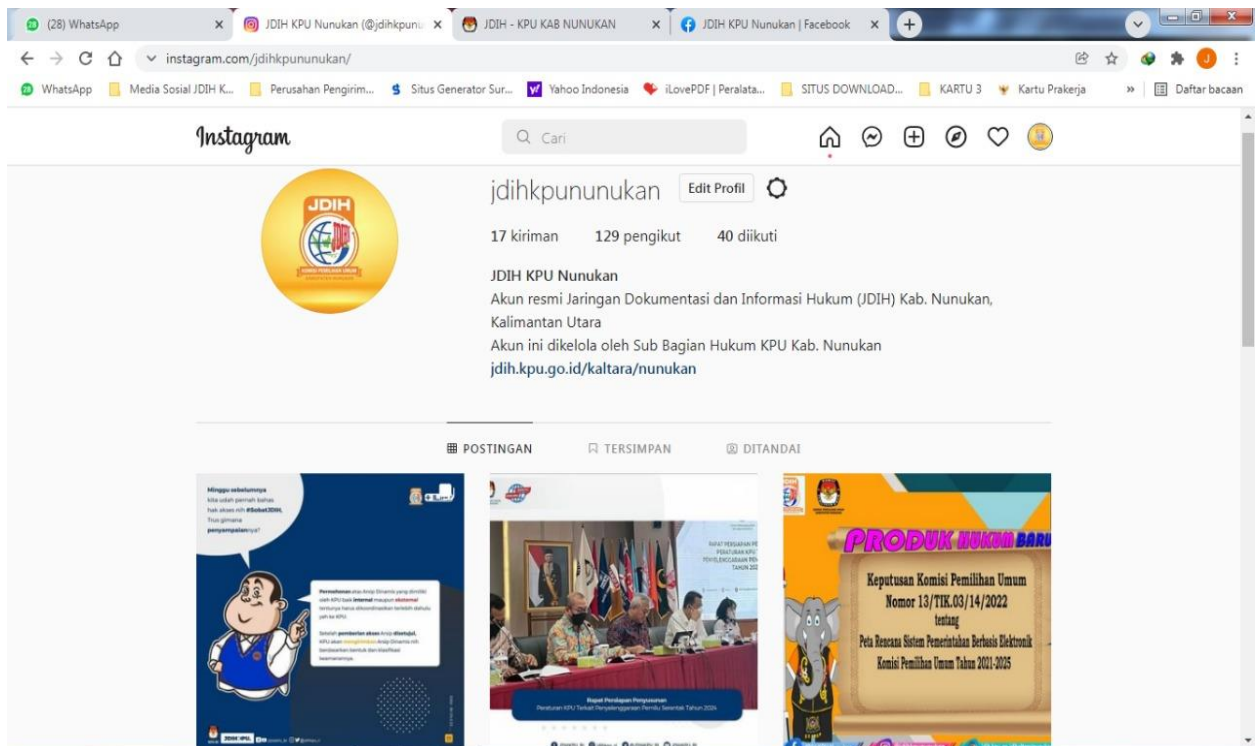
(28) WhatsApp ×
JDIH KPU Nunukan (@jdihkpunu ×
JDIH - KPU KAB NUNUKAN ×
JDIH KPU Nunukan | Facebook ×

instagram.com/jdihkpununukan/

WhatsApp | Media Sosial JDIH K... | Perusahan Pengirim... | Situs Generator Sur... | Yahoo Indonesia | iLovePDF | Peralata... | SITUS DOWNLOAD... | KARTU 3 | Kartu Prakerja | » | Daftar bacaan

Instagram

Cari

JDIH

jdihkpununukan Edit Profil

17 kiriman 129 pengikut 40 diikuti

JDIH KPU Nunukan
Akun resmi Jaringan Dokumentasi dan Informasi Hukum (JDIH) Kab. Nunukan, Kalimantan Utara
Akun ini dikelola oleh Sub Bagian Hukum KPU Kab. Nunukan
jdih.kpu.go.id/kaltara/nunukan

POSTINGAN TERSIMPAN DITANDAI

Minggu sebelumnya kita udah pernah bahas hak akses nih #SobatJDIH, Trus gimana penyampaiannya?

Permohonan akses Arsip Dinamis yang dimiliki oleh KPU baik internal maupun eksternal tentunya harus dikoordinasikan terlebih dahulu yah ke KPU

Setelah pemberian akses Arsip disetujui, KPU akan menyerahkan Arsip Dinamis nih berdasarkan bentuk dan klasifikasi keamanannya.

Rapat Pendapan Penyusunan
Peraturan KPU Terkait Penyelenggaraan Pemilu Serentak Tahun 2024

PRODUK HUKUM BARU

Keputusan Komisi Pemilihan Umum
Nomor 13/TIK.03/14/2022
tentang
Peta Rencana Sistem Pemerintahan Berbasis Elektronik
Komisi Pemilihan Umum Tahun 2021-2025